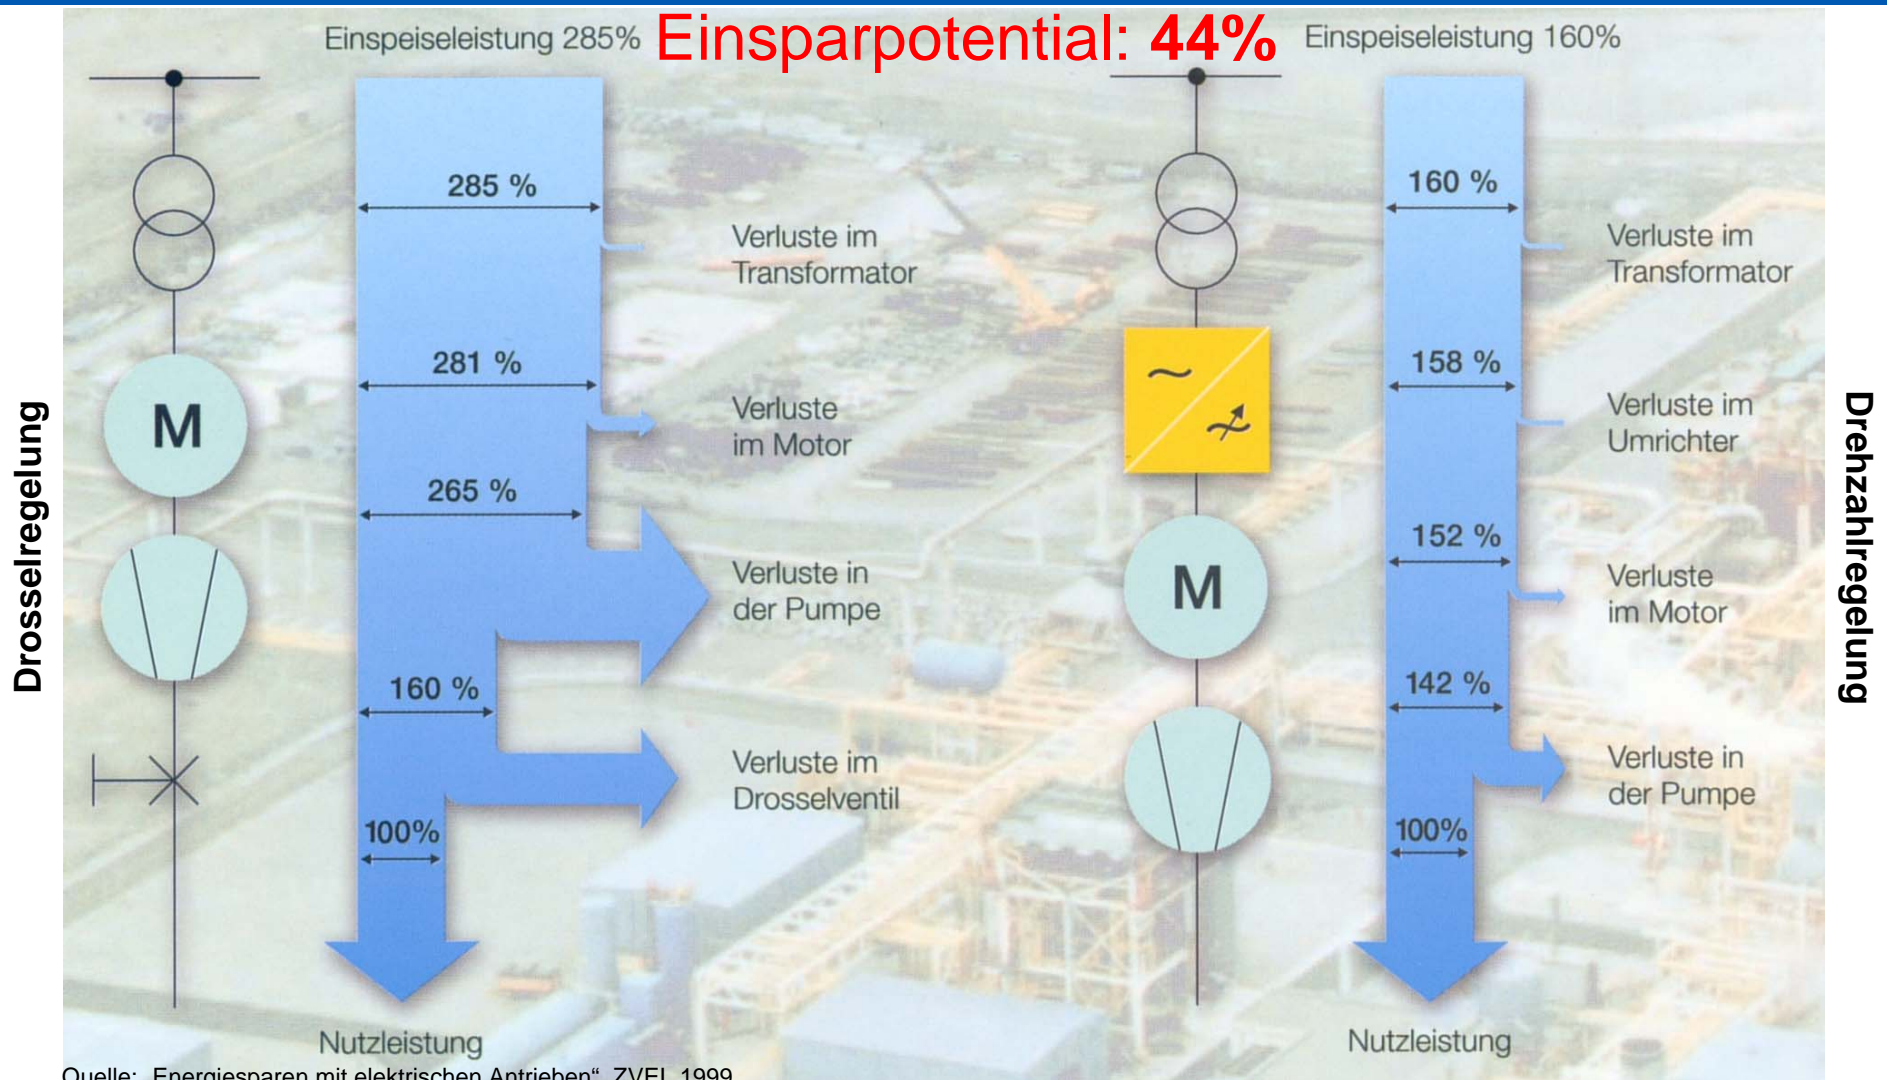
Einspeiseleistung 285%

Einsparpotential: 44%

Einspeiseleistung 160%

Drosselregelung

M

285 %

Verluste im Transformator

281 %

Verluste im Motor

265 %

Verluste in der Pumpe

160 %

Verluste im Drosselventil

100%

Nutzleistung

~

M

160 %

Verluste im Transformator

158 %

Verluste im Umrichter

152 %

Verluste im Motor

142 %

Verluste in der Pumpe

100%

Nutzleistung

Drehzahlregelung

Quelle: „Energiesparen mit elektrischen Antrieben“, ZVEI, 1999